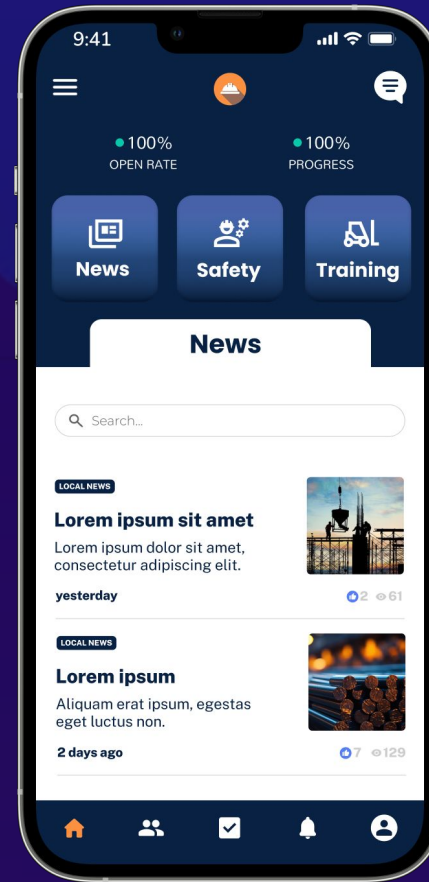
9:41

100%
OPEN RATE

100%
PROGRESS

News

Safety

Training

News

Search...

LOCAL NEWS

Lorem ipsum sit amet

Lorem ipsum dolor sit amet, consectetur adipiscing elit.

yesterday

2 61

LOCAL NEWS

Lorem ipsum

Aliquam erat ipsum, egestas eget luctus non.

2 days ago

7 129